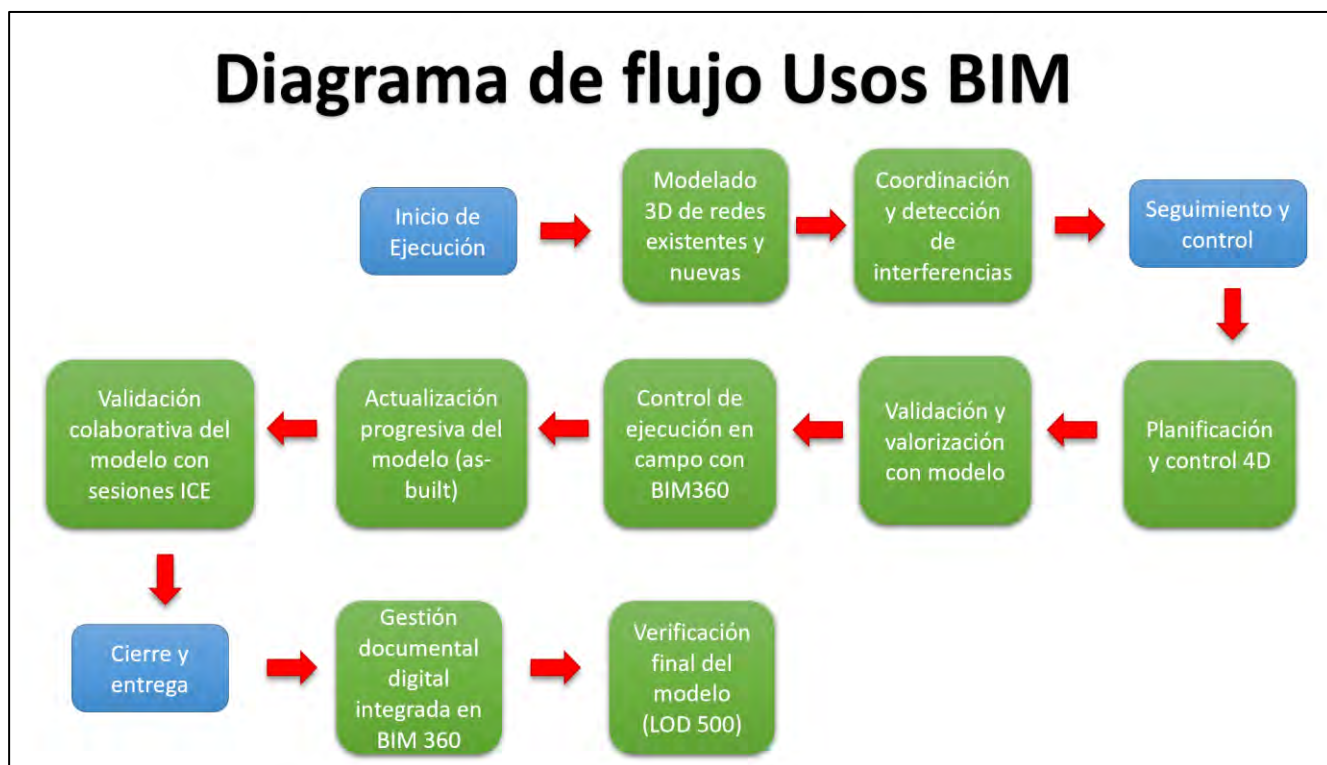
Diagrama de flujo Usos BIM

Inicio de Ejecución

Modelado 3D de redes existentes y nuevas

Coordinación y detección de interferencias

Seguimiento y control

Planificación y control 4D

Validación y valorización con modelo

Control de ejecución en campo con BIM360

Actualización progresiva del modelo (as-built)

Validación colaborativa del modelo con sesiones ICE

Cierre y entrega

Gestión documental digital integrada en BIM 360

Verificación final del modelo (LOD 500)